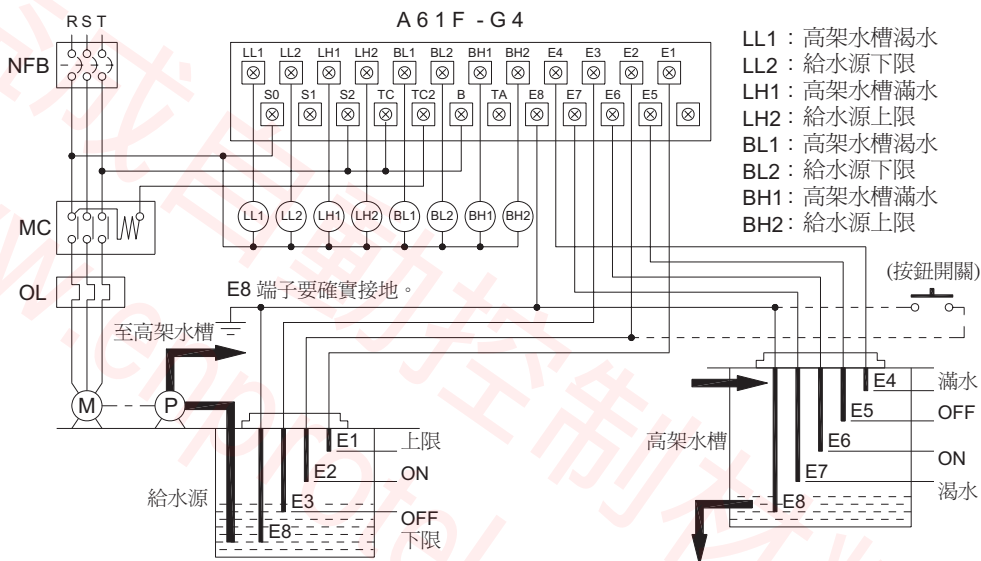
R S T

NFB

A 6 1 F - G 4

LL1 LL2 LH1 LH2 BL1 BL2 BH1 BH2 E4 E3 E2 E1

S0 S1 S2 TC TC2 B TA E8 E7 E6 E5

LL1：高架水槽渴水
LL2：給水源下限
LH1：高架水槽滿水
LH2：給水源上限
BL1：高架水槽渴水
BL2：給水源下限
BH1：高架水槽滿水
BH2：給水源上限

MC

LL1 LL2 LH1 LH2 BL1 BL2 BH1 BH2

OL

E8 端子要確實接地。

(按鈕開關)

至高架水槽

M P

E1 上限
E2 ON
E3
E8
OFF
下限

給水源

高架水槽

E4 滿水
E5 OFF
E6
ON
E7
渴水
E8